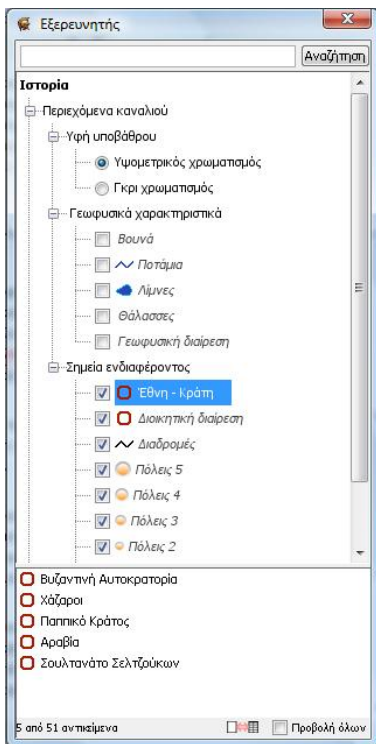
Εξερευνητής

Αναζήτηση

Ιστορία

Περιεχόμενα καναλιού

Υφή υποβάθρου

Υψομετρικός χρωματισμός

Γκρι χρωματισμός

Γεωφυσικά χαρακτηριστικά

Βουνά

Ποτάμια

Λίμνες

Θάλασσες

Γεωφυσική διαίρεση

Σημεία ενδιαφέροντος

Έθνη - Κράτη

Διοικητική διαίρεση

Διαδρομές

Πόλεις 5

Πόλεις 4

Πόλεις 3

Πόλεις 2

Βυζαντινή Αυτοκρατορία

Χάζαροι

Παππικό Κράτος

Αραβία

Σουλτανάτο Σελτζούκων

5 από 51 αντικείμενα

Προβολή όλων